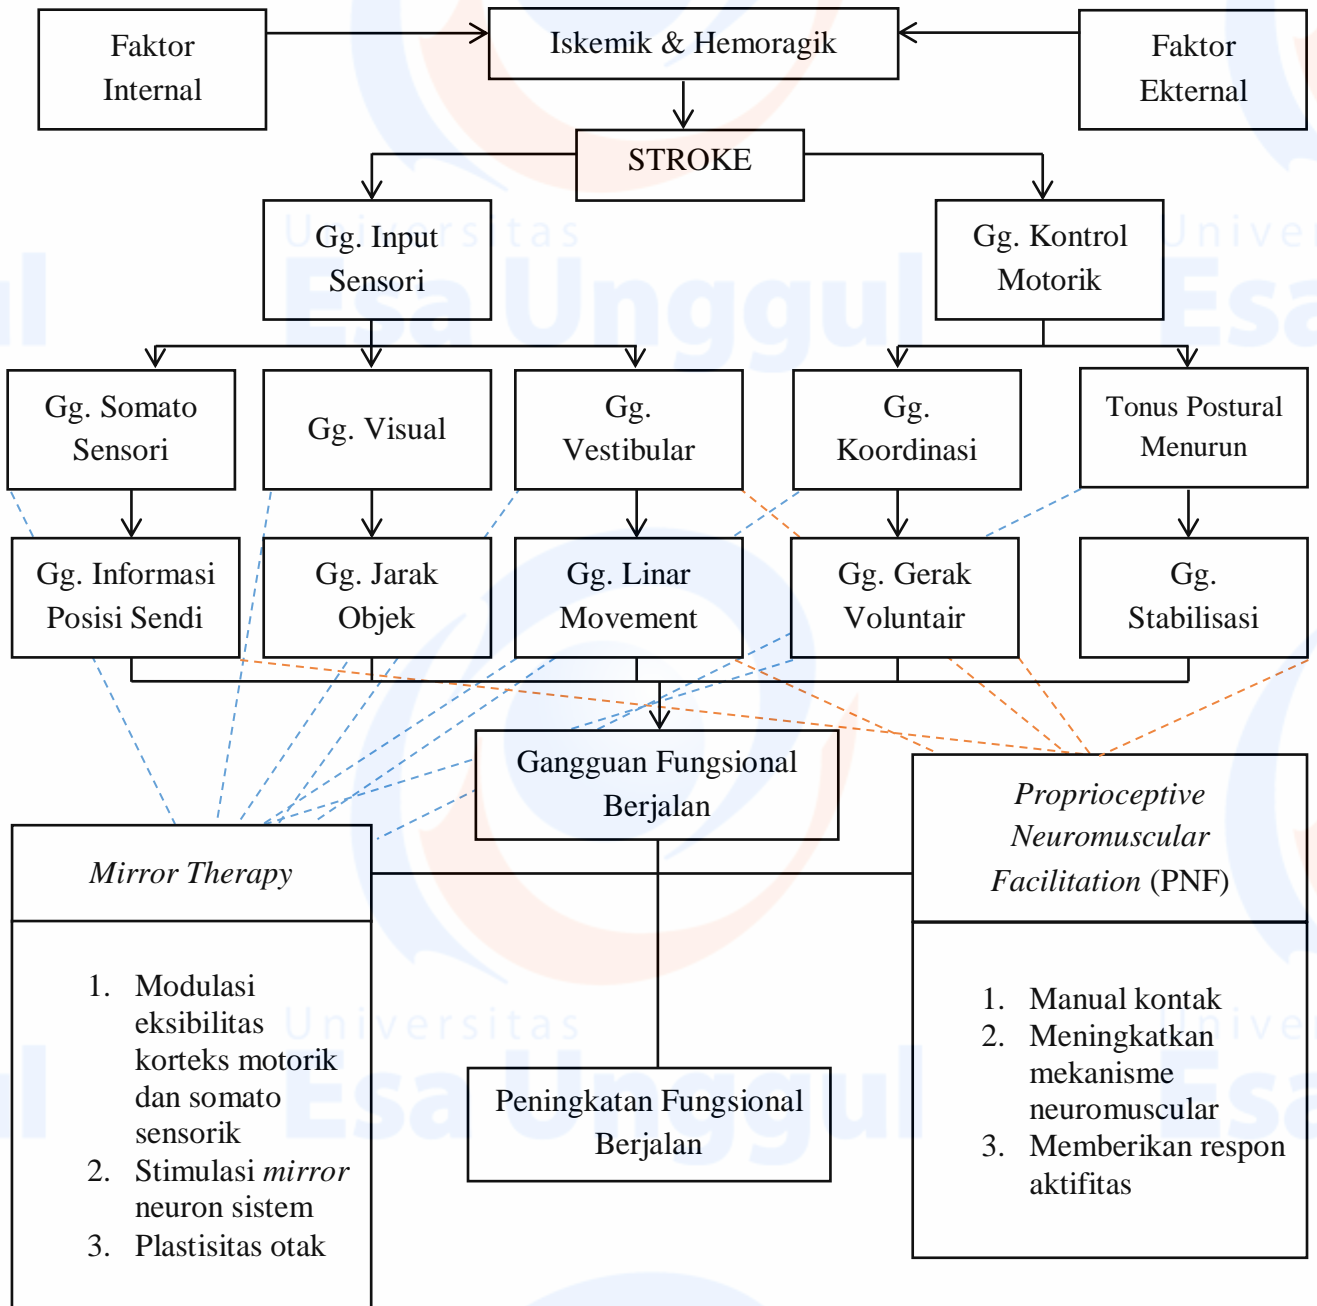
Faktor Internal

Iskemik & Hemoragik

Faktor Ekternal

STROKE

Gg. Input Sensori

Gg. Kontrol Motorik

Gg. Somato Sensori

Gg. Visual

Gg. Vestibular

Gg. Koordinasi

Tonus Postural Menurun

Gg. Informasi Posisi Sendi

Gg. Jarak Objek

Gg. Linar Movement

Gg. Gerak Voluntair

Gg. Stabilisasi

Gangguan Fungsional Berjalan

*Mirror Therapy*

*Proprioceptive Neuromuscular Facilitation* (PNF)

1. Modulasi eksibilitas korteks motorik dan somato sensorik
2. Stimulasi *mirror* neuron sistem
3. Plastisitas otak

Peningkatan Fungsional Berjalan

1. Manual kontak
2. Meningkatkan mekanisme neuromuscular
3. Memberikan respon aktifitas

Universitas Esa Unggul
Universitas Esa Unggul
Universitas Esa Unggul
Universitas Esa Unggul